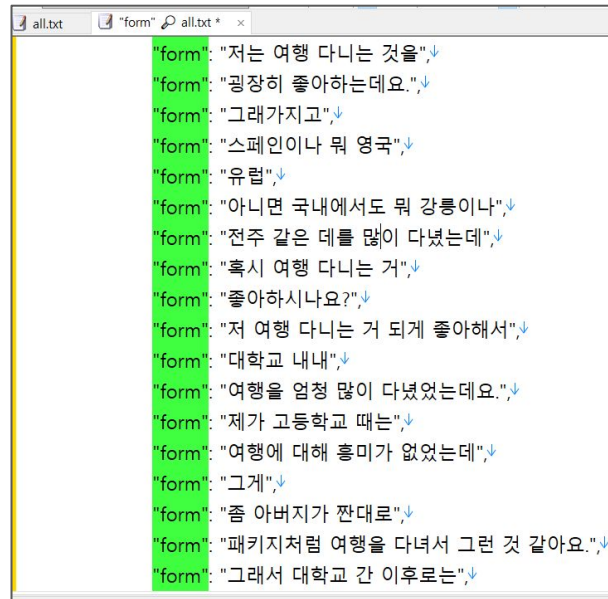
all.txt "form" all.txt * ×

"form": "저는 여행 다니는 것을",
"form": "굉장히 좋아하는데요.",
"form": "그래가지고",
"form": "스페인이나 뭐 영국",
"form": "유럽",
"form": "아니면 국내에서도 뭐 강릉이나",
"form": "전주 같은 데를 많이 다녔는데",
"form": "혹시 여행 다니는 거",
"form": "좋아하시나요?",
"form": "저 여행 다니는 거 되게 좋아해서",
"form": "대학교 내내",
"form": "여행을 엄청 많이 다녔었는데요.",
"form": "제가 고등학교 때는",
"form": "여행에 대해 흥미가 없었는데",
"form": "그게",
"form": "좀 아버지가 짠대로",
"form": "패키지처럼 여행을 다녀서 그런 것 같아요.",
"form": "그래서 대학교 간 이후로는",